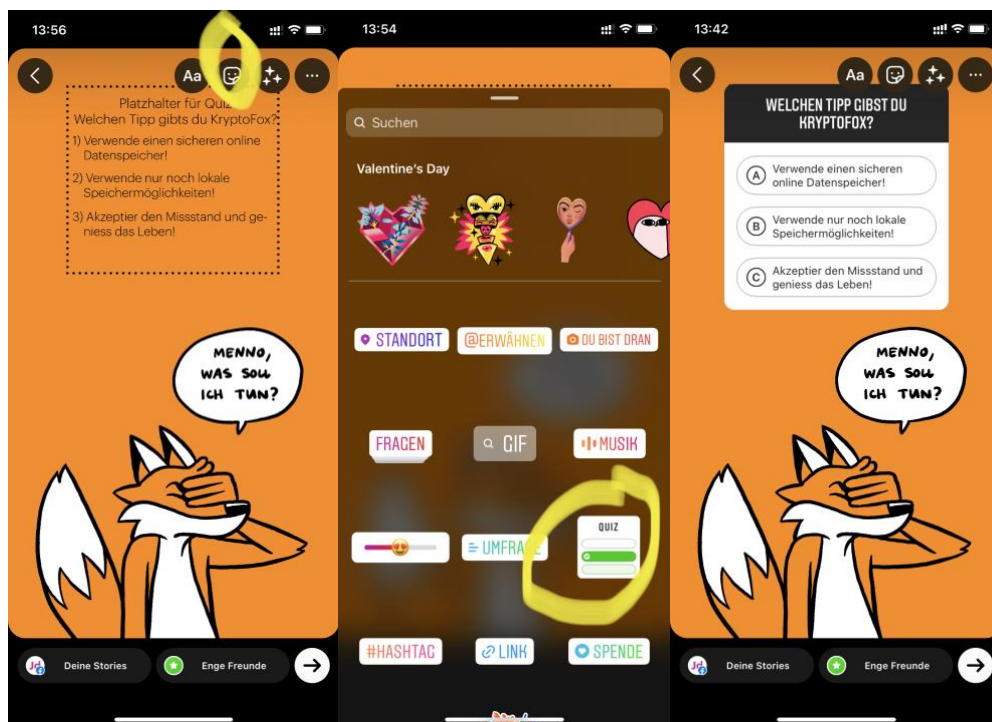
13:56

Aa

Platzhalter für Quiz
Welchen Tipp gibts du KryptoFox?
1) Verwende einen sicheren online Datenspeicher!
2) Verwende nur noch lokale Speichermöglichkeiten!
3) Akzeptier den Missstand und geniess das Leben!

MENNO, WAS SOLL ICH TUN?

Deine Stories
Enge Freunde

13:54

Suchen

Valentine's Day

STANDORT
@ERWÄHNEN
DU BIST DRAN
FRAGEN
GIF
MUSIK
UMFRA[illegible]
QUIZ
#HASHTAG
LINK
SPENDE

13:42

Aa

WELCHEN TIPP GIBST DU KRYPTOFOX?

A Verwende einen sicheren online Datenspeicher!
B Verwende nur noch lokale Speichermöglichkeiten!
C Akzeptier den Missstand und geniess das Leben!

MENNO, WAS SOLL ICH TUN?

Deine Stories
Enge Freunde